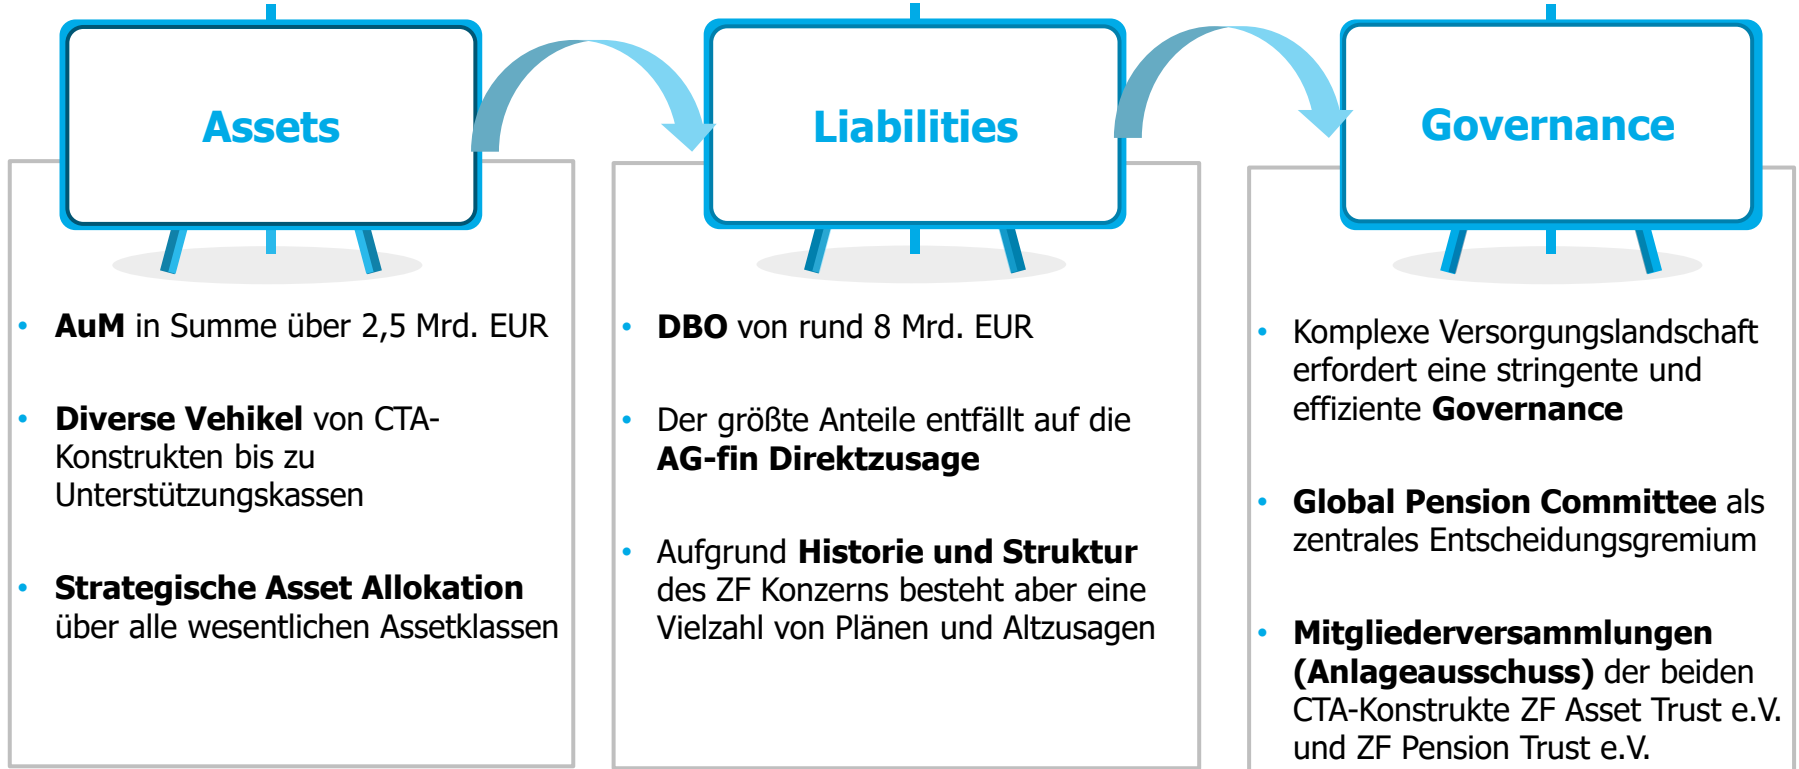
Assets

- **AuM** in Summe über 2,5 Mrd. EUR
- **Diverse Vehikel** von CTA-Konstrukten bis zu Unterstützungskassen
- **Strategische Asset Allokation** über alle wesentlichen Assetklassen

Liabilities

- **DBO** von rund 8 Mrd. EUR
- Der größte Anteile entfällt auf die **AG-fin Direktzusage**
- Aufgrund **Historie und Struktur** des ZF Konzerns besteht aber eine Vielzahl von Plänen und Altzusagen

Governance

- Komplexe Versorgungslandschaft erfordert eine stringente und effiziente **Governance**
- **Global Pension Committee** als zentrales Entscheidungsgremium
- **Mitgliederversammlungen (Anlageausschuss)** der beiden CTA-Konstrukte ZF Asset Trust e.V. und ZF Pension Trust e.V.